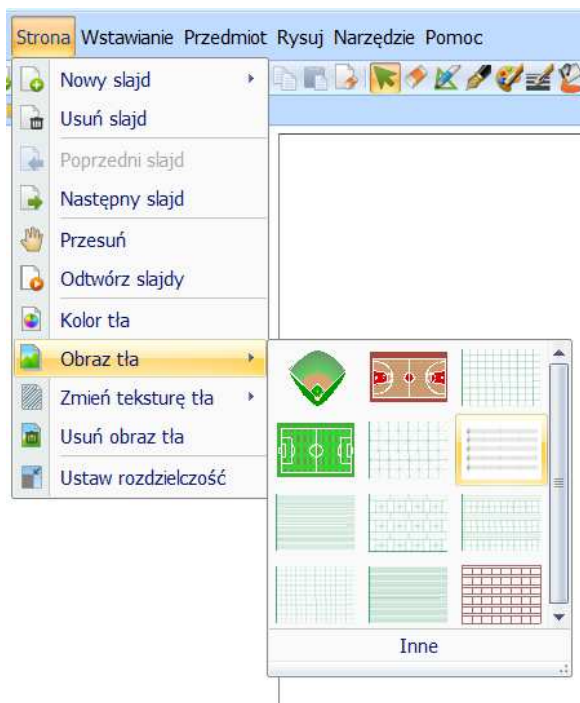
Strona Wstawianie Przedmiot Rysuj Narzędzie Pomoc

Nowy slajd
Usuń slajd
Poprzedni slajd
Następny slajd
Przesuń
Odtwórz slajdy
Kolor tła
Obraz tła
Zmień teksturę tła
Usuń obraz tła
Ustaw rozdzielczość

Inne